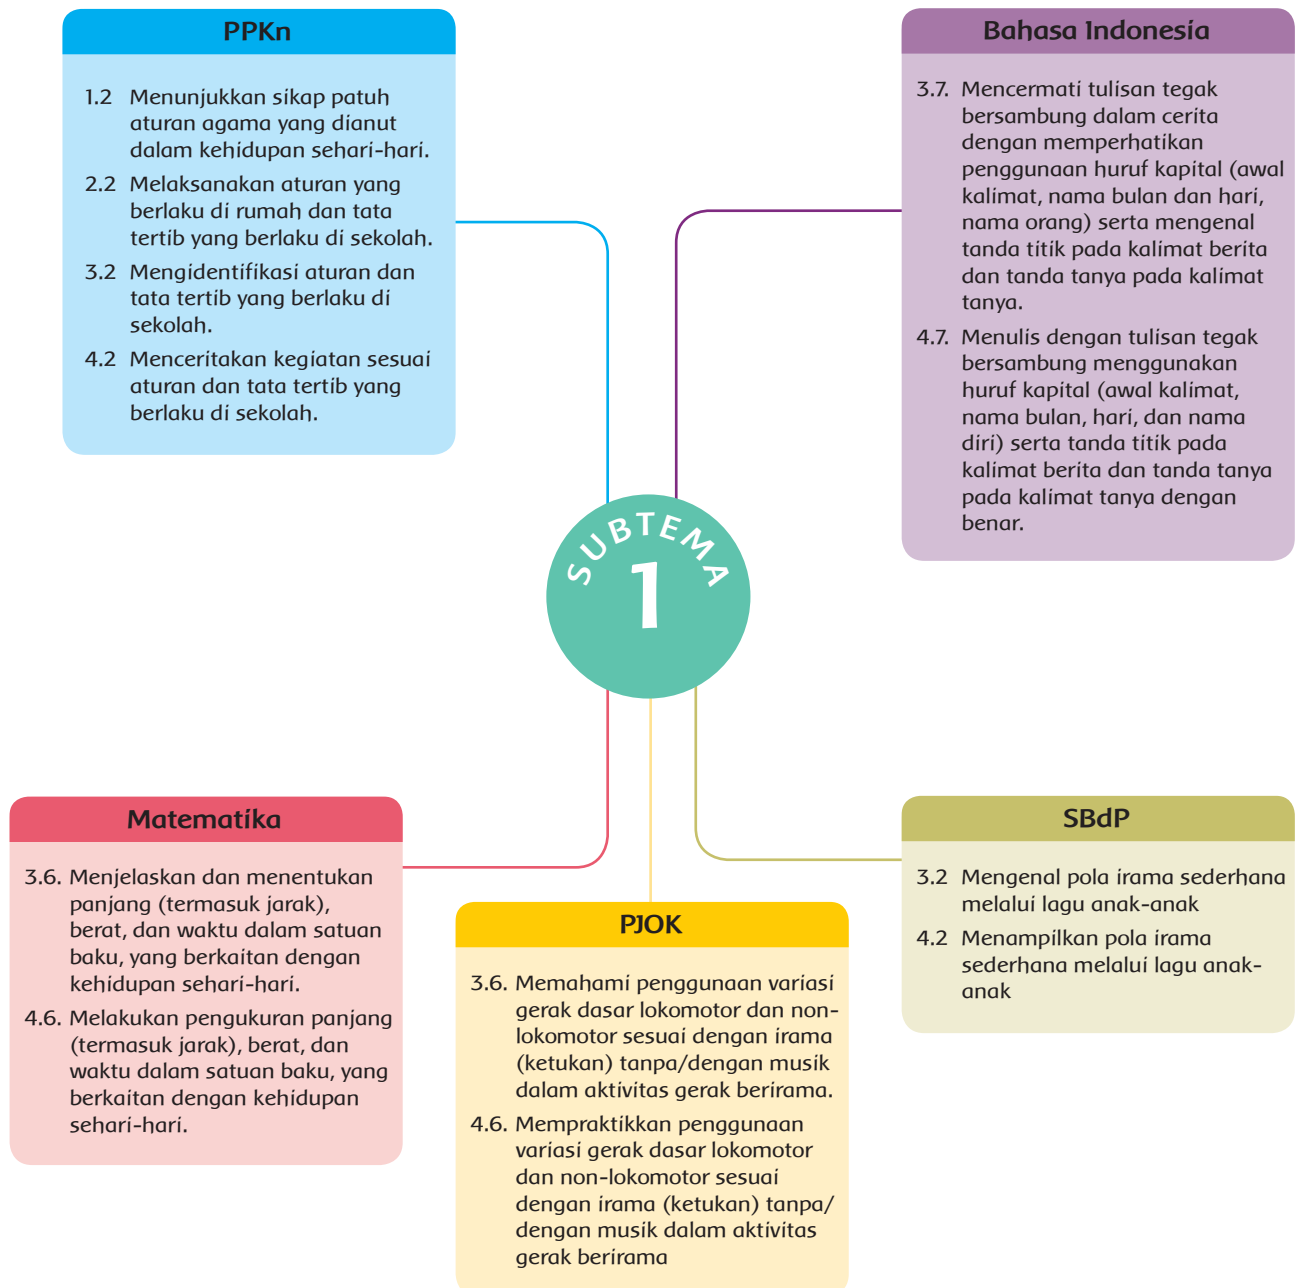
PPKn

1.2 Menunjukkan sikap patuh aturan agama yang dianut dalam kehidupan sehari-hari.

2.2 Melaksanakan aturan yang berlaku di rumah dan tata tertib yang berlaku di sekolah.

3.2 Mengidentifikasi aturan dan tata tertib yang berlaku di sekolah.

4.2 Menceritakan kegiatan sesuai aturan dan tata tertib yang berlaku di sekolah.

Bahasa Indonesia

3.7. Mencermati tulisan tegak bersambung dalam cerita dengan memperhatikan penggunaan huruf kapital (awal kalimat, nama bulan dan hari, nama orang) serta mengenal tanda titik pada kalimat berita dan tanda tanya pada kalimat tanya.

4.7. Menulis dengan tulisan tegak bersambung menggunakan huruf kapital (awal kalimat, nama bulan, hari, dan nama diri) serta tanda titik pada kalimat berita dan tanda tanya pada kalimat tanya dengan benar.

SUBTEMA 1

Matematika

3.6. Menjelaskan dan menentukan panjang (termasuk jarak), berat, dan waktu dalam satuan baku, yang berkaitan dengan kehidupan sehari-hari.

4.6. Melakukan pengukuran panjang (termasuk jarak), berat, dan waktu dalam satuan baku, yang berkaitan dengan kehidupan sehari-hari.

PJOK

3.6. Memahami penggunaan variasi gerak dasar lokomotor dan non-lokomotor sesuai dengan irama (ketukan) tanpa/dengan musik dalam aktivitas gerak berirama.

4.6. Mempraktikkan penggunaan variasi gerak dasar lokomotor dan non-lokomotor sesuai dengan irama (ketukan) tanpa/ dengan musik dalam aktivitas gerak berirama

SBdP

3.2 Mengenal pola irama sederhana melalui lagu anak-anak

4.2 Menampilkan pola irama sederhana melalui lagu anak-anak